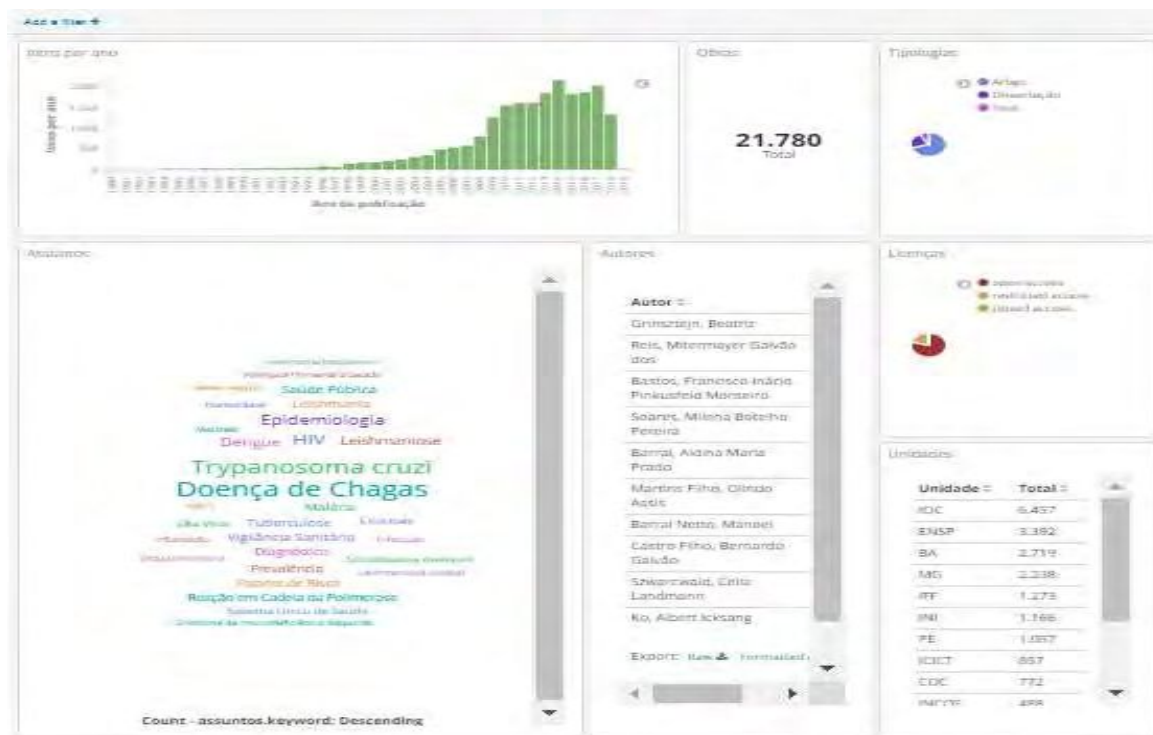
Add a filter +

Itens por ano

Itens por ano

Ano da publicação

Obras

21.780
Total

Tipologias

Artigo
Dissertação
Tese

Assuntos

Saúde Pública
Leishmania
Epidemiologia
Dengue HIV Leishmaniose
Trypanosoma cruzi
Doença de Chagas
Malária
Tuberculose
Vigilância Sanitária
Diagnóstico
Prevalência
Fatores de Risco
Reação em Cadeia da Polimerase
Sistema Único de Saúde

Count - assuntos.keyword: Descending

Autores

| Autor |
|---|
| Grinsztejn, Beatriz |
| Reis, Mitermayer Galvão dos |
| Bastos, Francisco Inácio Pinkusfeld Monteiro |
| Soares, Milena Botelho Pereira |
| Barral, Aldina Maria Prado |
| Martins Filho, Olindo Assis |
| Barral Netto, Manoel |
| Castro Filho, Bernardo Galvão |
| Szwarcwald, Célia Landmann |
| Ko, Albert Icksang |

Export: Raw Formatted

Licenças

open access
restricted access
closed access

Unidades

| Unidade | Total |
|---|---|
| IOC | 6.457 |
| ENSP | 3.392 |
| BA | 2.719 |
| MG | 2.238 |
| IFF | 1.273 |
| INI | 1.166 |
| PE | 1.057 |
| ICICT | 857 |
| COC | 772 |
| INCQS | 498 |